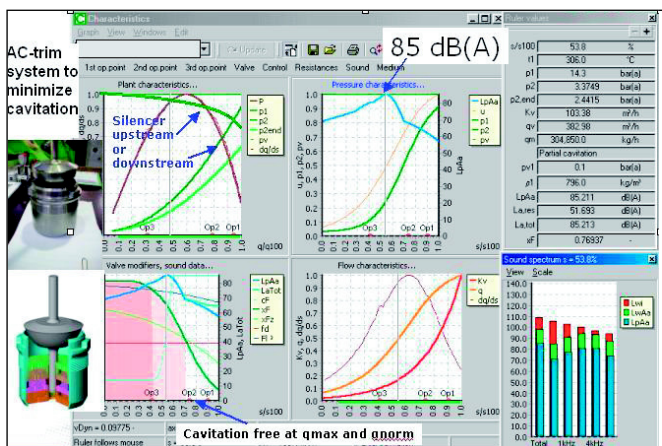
AC-trim system to minimize cavitation

Characteristics

Graph View Windows Edit

Update

85 dB(A)

1st op.point 2nd op.point 3rd op.point Valve Control Resistances Sound Medium

Plant characteristics...

Silencer upstream or downstream

p
p1
p2
p2end
pv
dq/ds

Op3 Op2 Op1

q/q100

Pressure characteristics...

LpAa
u
p1
p2
pv

u, p1, p2, pv

LpAa

Op3 Op2 Op1

s/s100

Valve modifiers, sound data...

LpAa
LaTot
cF
xF
xFz
fd
Fl

LpAa, LaTot

Op3 Op2 Op1

s/s100

Flow characteristics...

Kv
q
dq/ds

Kv, q, dq/ds

Op3 Op2 Op1

s/s100

Cavitation free at qmax and qnorm

vDyn = 0.09775

Ruler follows mouse

Ruler values

| | | |
|---|---|---|
| s/s100 | 53.8 | % |
| t1 | 306.0 | °C |
| p1 | 14.3 | bar(a) |
| p2 | 3.3749 | bar(a) |
| p2,end | 2.4415 | bar(a) |
| Kv | 103.38 | m³/h |
| qv | 382.98 | m³/h |
| qm | 304,850.0 | kg/h |
| | Partial cavitation | |
| pv1 | 0.1 | bar(a) |
| ρ1 | 796.0 | kg/m³ |
| LpAa | 85.211 | dB(A) |
| La,res | 51.693 | dB(A) |
| La,tot | 85.213 | dB(A) |
| xF | 0.76937 | - |

Sound spectrum s = 53.8%

View Scale

140.0
130.0
120.0
110.0
100.0
90.0
80.0
70.0
60.0
50.0
40.0
30.0
20.0
10.0
0.0

Lwi
LwAa
LpAa

Total 1kHz 4kHz